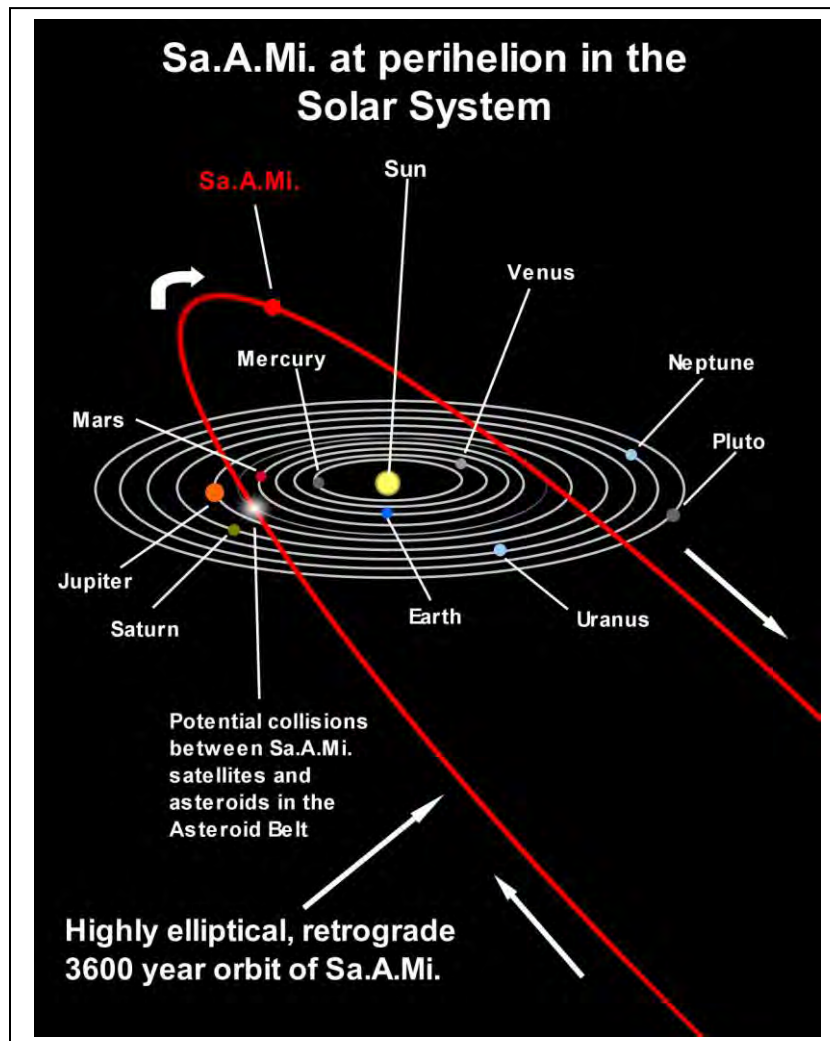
Sa.A.Mi. at perihelion in the Solar System

Sa.A.Mi.

Sun

Venus

Mercury

Neptune

Mars

Pluto

Jupiter

Saturn

Earth

Uranus

Potential collisions between Sa.A.Mi. satellites and asteroids in the Asteroid Belt

Highly elliptical, retrograde 3600 year orbit of Sa.A.Mi.